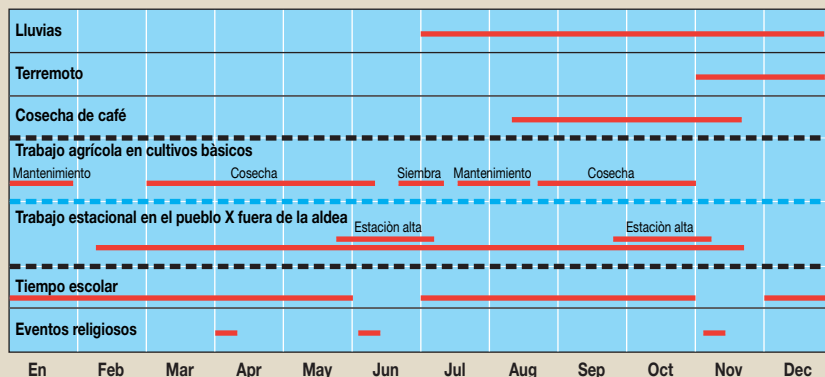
Lluvias

Terremoto

Cosecha de café

Trabajo agrícola en cultivos bàsicos

Mantenimiento Cosecha Siembra Mantenimiento Cosecha

Trabajo estacional en el pueblo X fuera de la aldea

Estaciòn alta Estaciòn alta

Tiempo escolar

Eventos religiosos

En Feb Mar Apr May Jun Jul Aug Sep Oct Nov Dec